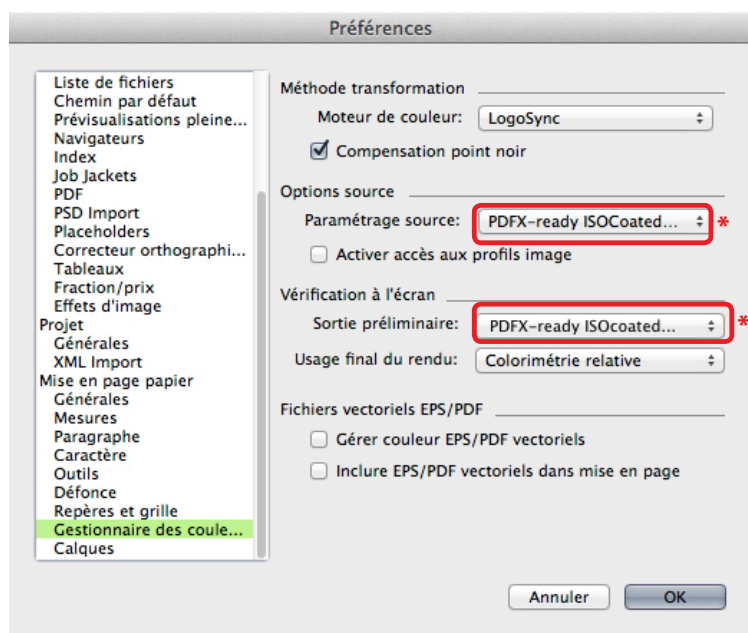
Préférences

Liste de fichiers
Chemin par défaut
Prévisualisations pleine...
Navigateurs
Index
Job Jackets
PDF
PSD Import
Placeholders
Correcteur orthographi...
Tableaux
Fraction/prix
Effets d'image
Projet
Générales
XML Import
Mise en page papier
Générales
Mesures
Paragraphe
Caractère
Outils
Défonce
Repères et grille
Gestionnaire des coule...
Calques

Méthode transformation
Moteur de couleur: LogoSync
Compensation point noir

Options source
Paramétrage source: PDFX-ready ISOCoated... *
Activer accès aux profils image

Vérification à l'écran
Sortie préliminaire: PDFX-ready ISOcoated... *
Usage final du rendu: Colorimétrie relative

Fichiers vectoriels EPS/PDF
Gérer couleur EPS/PDF vectoriels
Inclure EPS/PDF vectoriels dans mise en page

Annuler
OK